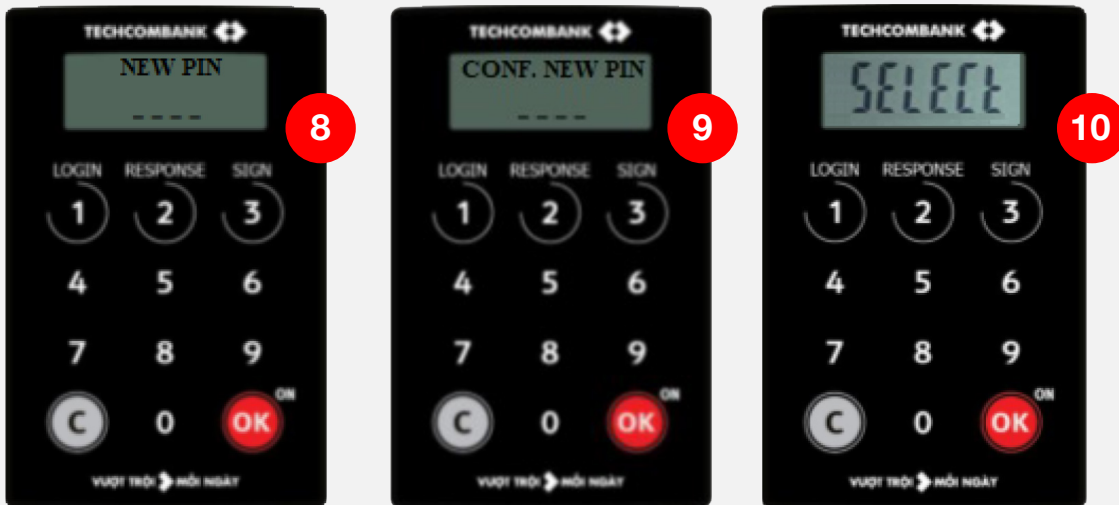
TECHCOMBANK

NEW PIN

- - - -

8

LOGIN RESPONSE SIGN

1 2 3

4 5 6

7 8 9

C 0 OK ON

VƯỢT TRỘI MỖI NGÀY

TECHCOMBANK

CONF. NEW PIN

- - - -

9

LOGIN RESPONSE SIGN

1 2 3

4 5 6

7 8 9

C 0 OK ON

VƯỢT TRỘI MỖI NGÀY

TECHCOMBANK

SELECt

10

LOGIN RESPONSE SIGN

1 2 3

4 5 6

7 8 9

C 0 OK ON

VƯỢT TRỘI MỖI NGÀY